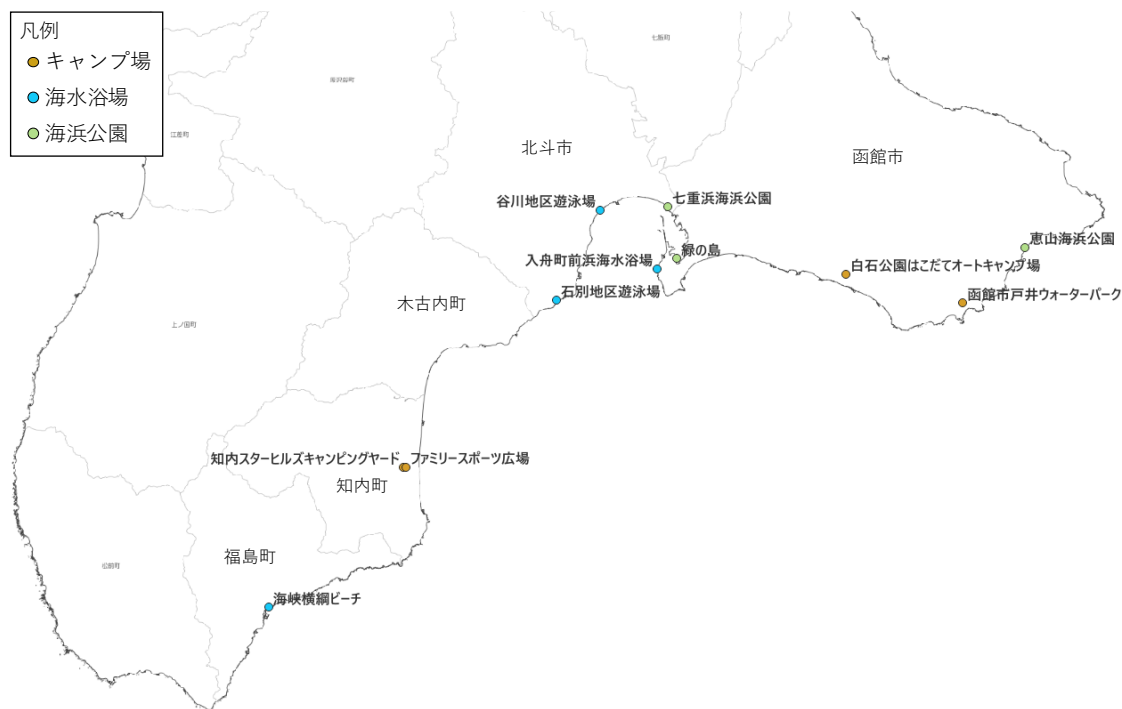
凡例
キャンプ場
海水浴場
海浜公園

七飯町
厚沢部町
江差町
上ノ国町
松前町

北斗市
函館市
谷川地区遊泳場
七重浜海浜公園
入舟町前浜海水浴場
緑の島
白石公園はこだてオートキャンプ場
恵山海浜公園
函館市戸井ウォーターパーク
石別地区遊泳場
木古内町
知内スターヒルズキャンピングヤード
ファミリースポーツ広場
知内町
福島町
海峡横綱ビーチ